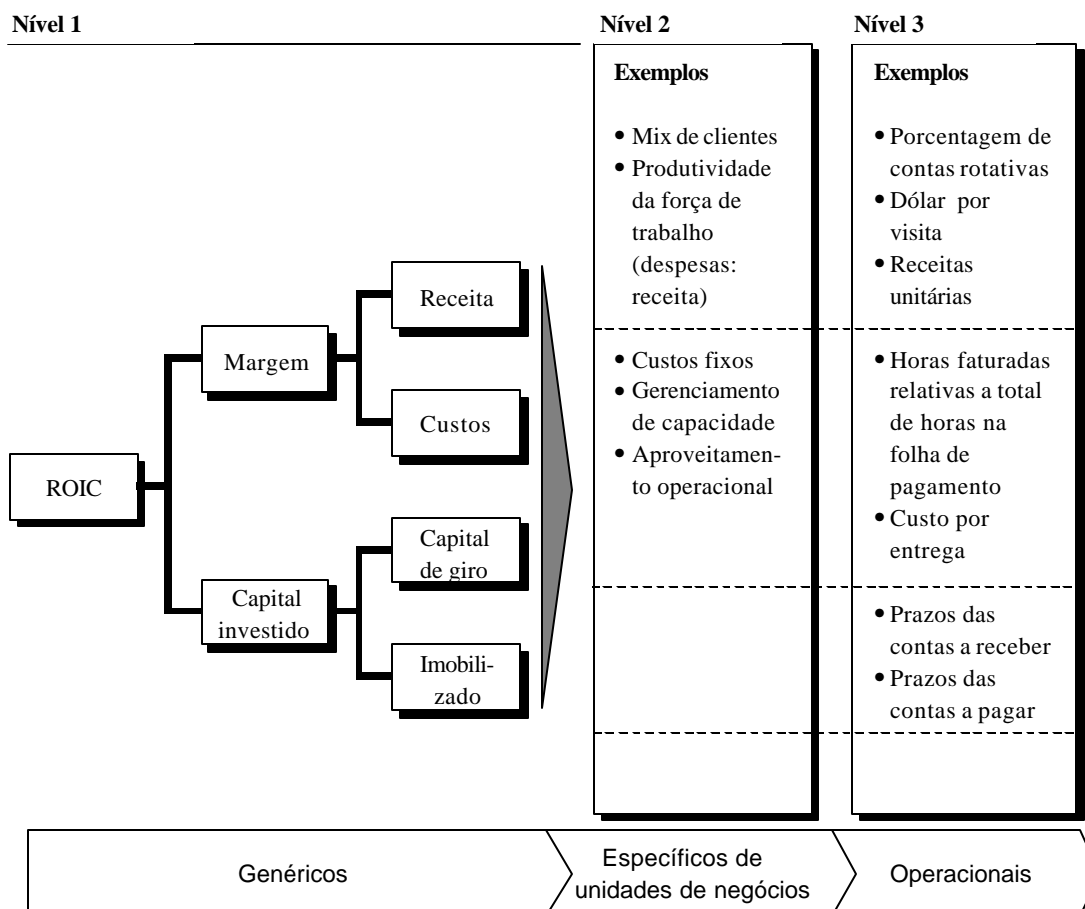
Nível 1

ROIC

Margem

Receita

Custos

Capital investido

Capital de giro

Imobilizado

Nível 2

Exemplos

• Mix de clientes
• Produtividade da força de trabalho (despesas: receita)

• Custos fixos
• Gerenciamento de capacidade
• Aproveitamento operacional

Nível 3

Exemplos

• Porcentagem de contas rotativas
• Dólar por visita
• Receitas unitárias

• Horas faturadas relativas a total de horas na folha de pagamento
• Custo por entrega

• Prazos das contas a receber
• Prazos das contas a pagar

Genéricos

Específicos de unidades de negócios

Operacionais